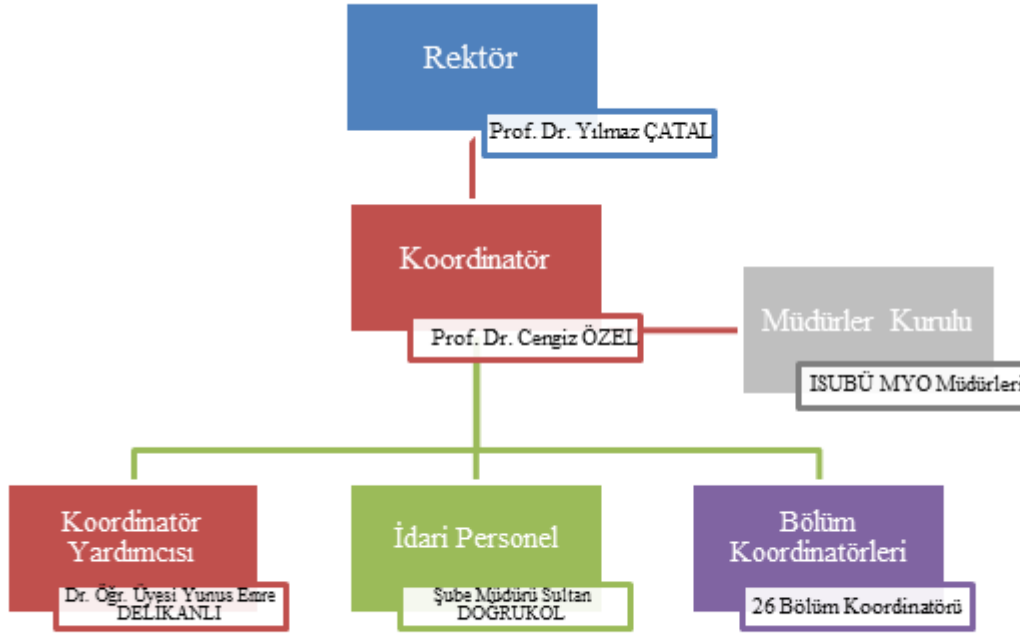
Rektör

Prof. Dr. Yılmaz ÇATAL

Koordinatör

Prof. Dr. Cengiz ÖZEL

Müdürler Kurulu

ISUBÜ MYO Müdürleri

Koordinatör Yardımcısı

Dr. Öğr. Üyesi Yunus Emre DELİKANLI

İdari Personel

Şube Müdürü Sultan DOĞRUKOL

Bölüm Koordinatörleri

26 Bölüm Koordinatörü